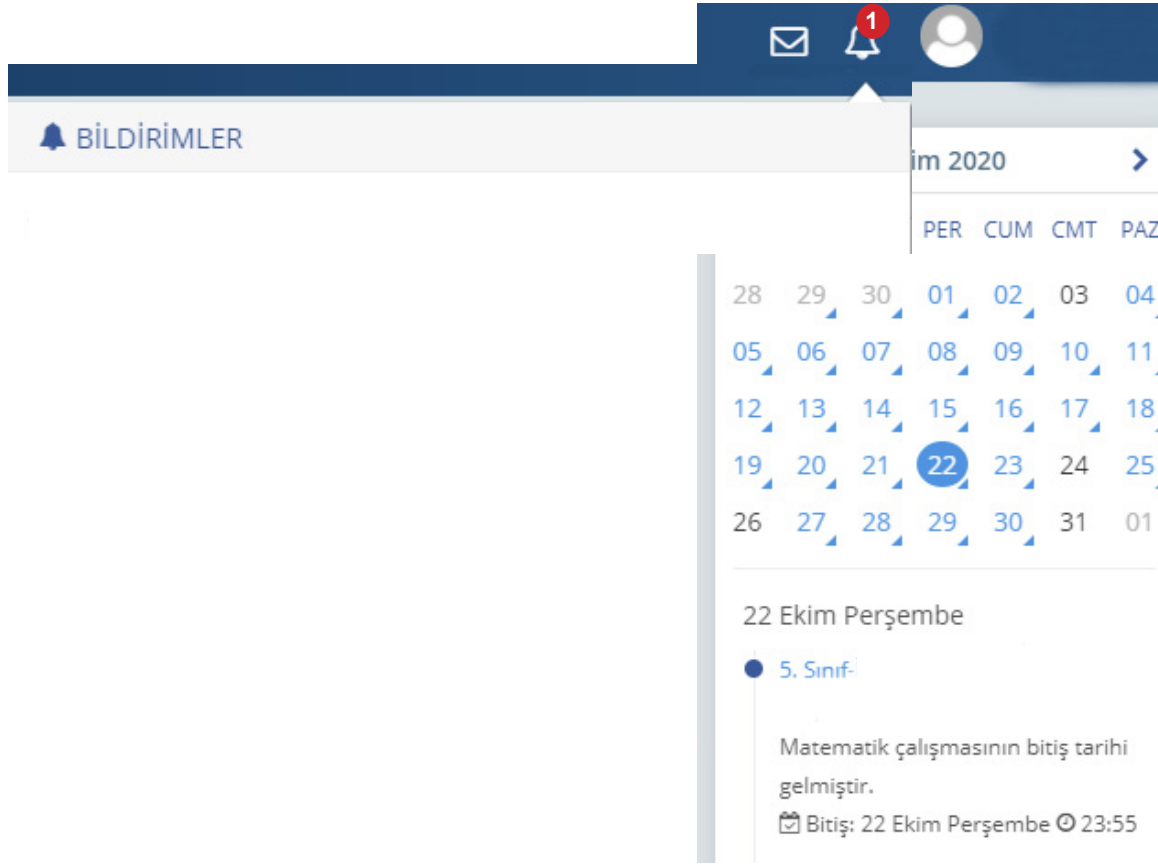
1

BİLDİRİMLER

im 2020

PER CUM CMT PAZ

| | | | | | | |
|---|---|---|---|---|---|---|
| 28 | 29 | 30 | 01 | 02 | 03 | 04 |
| 05 | 06 | 07 | 08 | 09 | 10 | 11 |
| 12 | 13 | 14 | 15 | 16 | 17 | 18 |
| 19 | 20 | 21 | 22 | 23 | 24 | 25 |
| 26 | 27 | 28 | 29 | 30 | 31 | 01 |

22 Ekim Perşembe

5. Sınıf-

Matematik çalışmasının bitiş tarihi gelmiştir.

Bitiş: 22 Ekim Perşembe 23:55